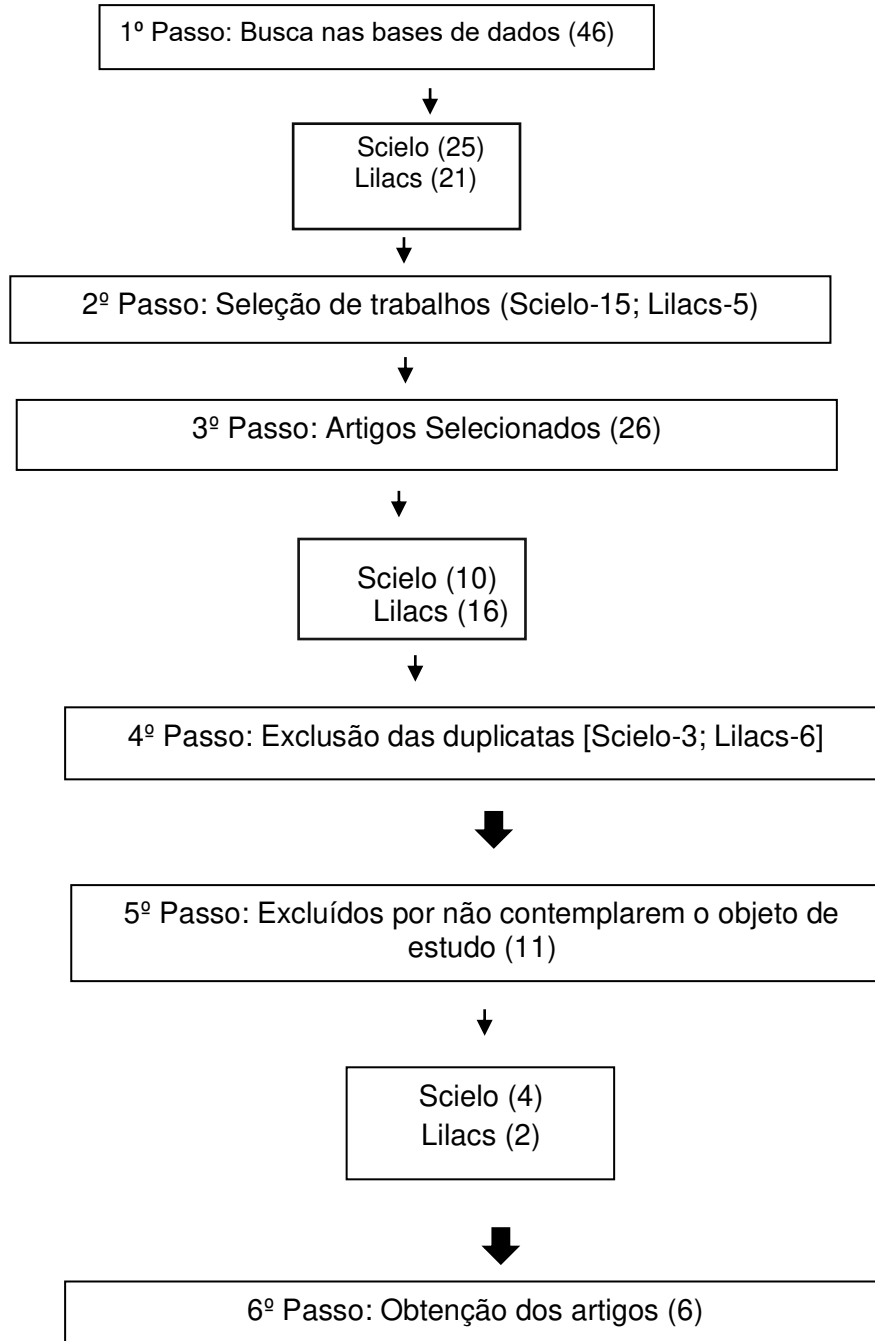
1º Passo: Busca nas bases de dados (46)

Scielo (25)
Lilacs (21)

2º Passo: Seleção de trabalhos (Scielo-15; Lilacs-5)

3º Passo: Artigos Selecionados (26)

Scielo (10)
Lilacs (16)

4º Passo: Exclusão das duplicatas [Scielo-3; Lilacs-6]

5º Passo: Excluídos por não contemplarem o objeto de estudo (11)

Scielo (4)
Lilacs (2)

6º Passo: Obtenção dos artigos (6)